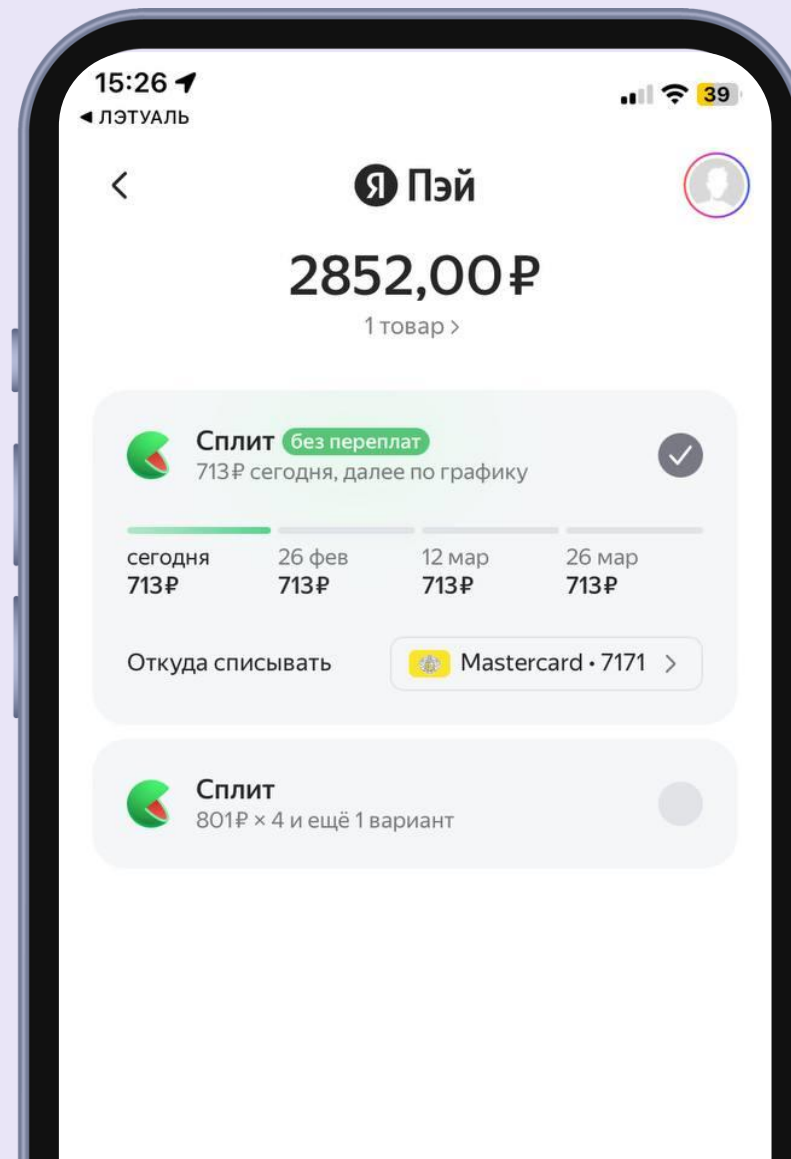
15:26
◂ ЛЭТУАЛЬ
39

<

Я Пэй

2852,00₽
1 товар >

Сплит без переплат
713₽ сегодня, далее по графику

| сегодня | 26 фев | 12 мар | 26 мар |
|---|---|---|---|
| 713₽ | 713₽ | 713₽ | 713₽ |

Откуда списывать
Mastercard • 7171 >

Сплит
801₽ × 4 и ещё 1 вариант